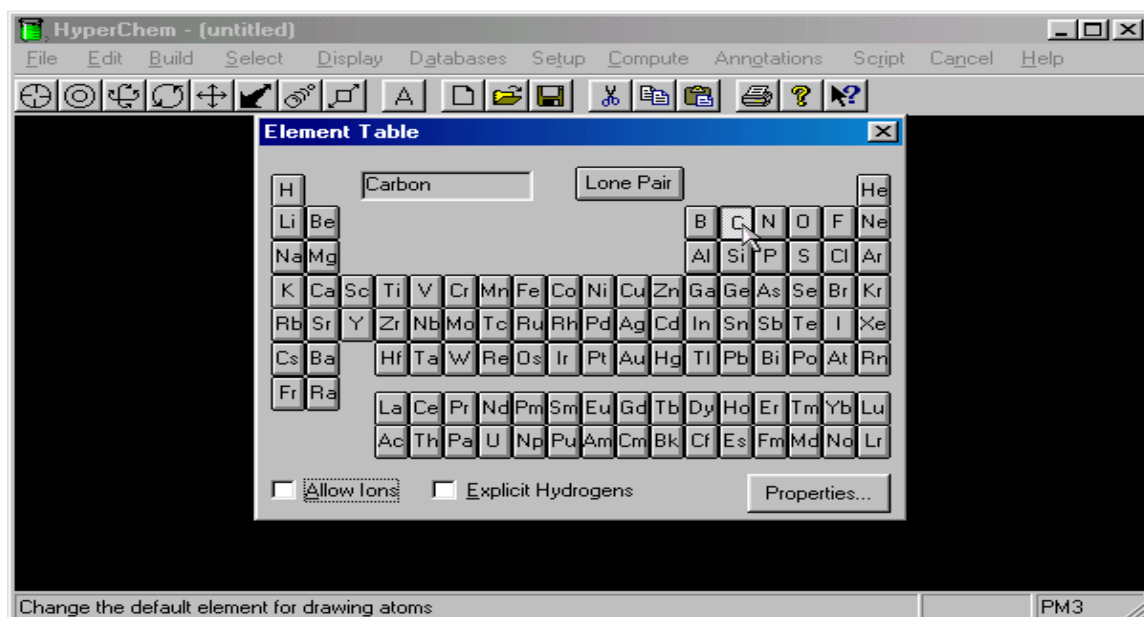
HyperChem - [untitled]

File Edit Build Select Display Databases Setup Compute Annotations Script Cancel Help

A

Element Table

Carbon

Lone Pair

| H | | | | | | | | | | | | | | | | | He |
|---|---|---|---|---|---|---|---|---|---|---|---|---|---|---|---|---|---|
| Li | Be | | | | | | | | | | | B | C | N | O | F | Ne |
| Na | Mg | | | | | | | | | | | Al | Si | P | S | Cl | Ar |
| K | Ca | Sc | Ti | V | Cr | Mn | Fe | Co | Ni | Cu | Zn | Ga | Ge | As | Se | Br | Kr |
| Rb | Sr | Y | Zr | Nb | Mo | Tc | Ru | Rh | Pd | Ag | Cd | In | Sn | Sb | Te | I | Xe |
| Cs | Ba | | Hf | Ta | W | Re | Os | Ir | Pt | Au | Hg | Tl | Pb | Bi | Po | At | Rn |
| Fr | Ra | | | | | | | | | | | | | | | | |

| La | Ce | Pr | Nd | Pm | Sm | Eu | Gd | Tb | Dy | Ho | Er | Tm | Yb | Lu |
|---|---|---|---|---|---|---|---|---|---|---|---|---|---|---|
| Ac | Th | Pa | U | Np | Pu | Am | Cm | Bk | Cf | Es | Fm | Md | No | Lr |

Allow Ions

Explicit Hydrogens

Properties...

Change the default element for drawing atoms

PM3